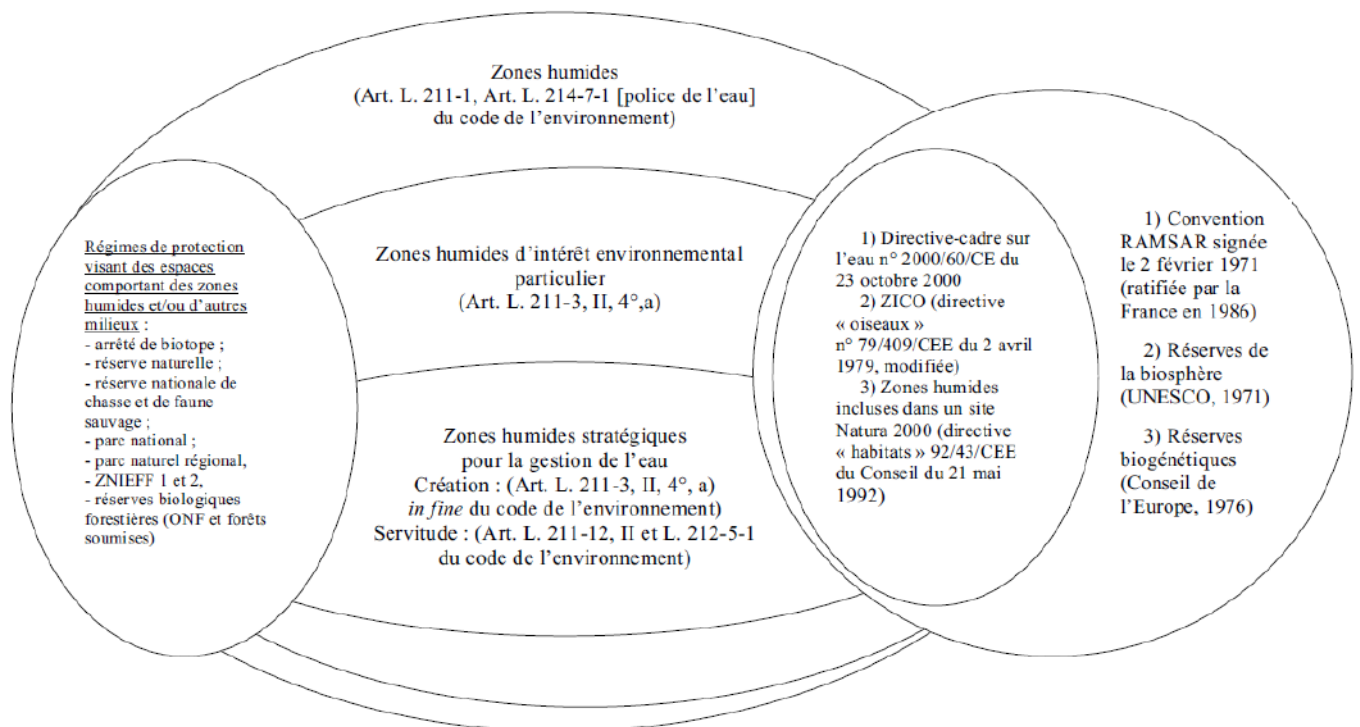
Zones humides
(Art. L. 211-1, Art. L. 214-7-1 [police de l'eau] du code de l'environnement)

Régimes de protection visant des espaces comportant des zones humides et/ou d'autres milieux :
- arrêté de biotope ;
- réserve naturelle ;
- réserve nationale de chasse et de faune sauvage ;
- parc national ;
- parc naturel régional,
- ZNIEFF 1 et 2,
- réserves biologiques forestières (ONF et forêts soumises)

Zones humides d'intérêt environnemental particulier
(Art. L. 211-3, II, 4°,a)

Zones humides stratégiques pour la gestion de l'eau
Création : (Art. L. 211-3, II, 4°, a) *in fine* du code de l'environnement)
Servitude : (Art. L. 211-12, II et L. 212-5-1 du code de l'environnement)

1) Directive-cadre sur l'eau n° 2000/60/CE du 23 octobre 2000
2) ZICO (directive « oiseaux » n° 79/409/CEE du 2 avril 1979, modifiée)
3) Zones humides incluses dans un site Natura 2000 (directive « habitats » 92/43/CEE du Conseil du 21 mai 1992)

1) Convention RAMSAR signée le 2 février 1971 (ratifiée par la France en 1986)
2) Réserves de la biosphère (UNESCO, 1971)
3) Réserves biogénétiques (Conseil de l'Europe, 1976)